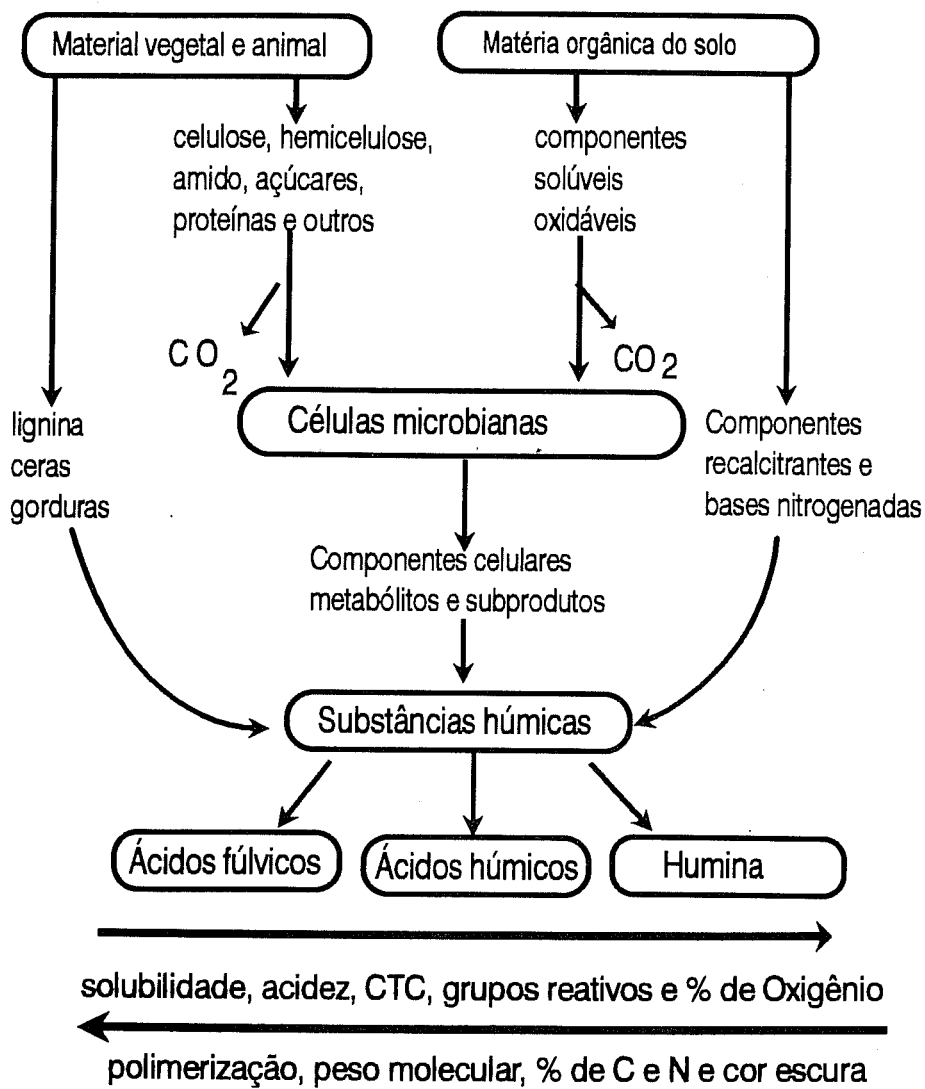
Material vegetal e animal

Matéria orgânica do solo

celulose, hemicelulose, amido, açúcares, proteínas e outros

componentes solúveis oxidáveis

$CO_2$

$CO_2$

lignina
ceras
gorduras

Células microbianas

Componentes recalcitrantes e bases nitrogenadas

Componentes celulares metabólitos e subprodutos

Substâncias húmicas

Ácidos fúlvicos

Ácidos húmicos

Humina

solubilidade, acidez, CTC, grupos reativos e % de Oxigênio

polimerização, peso molecular, % de C e N e cor escura